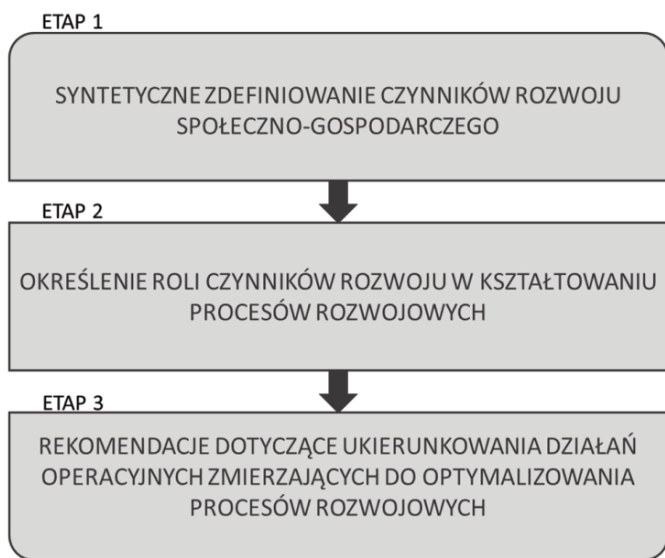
ETAP 1

SYNTETYCZNE ZDEFINIOWANIE CZYNNIKÓW ROZWOJU SPOŁECZNO-GOSPODARCZEGO

ETAP 2

OKREŚLENIE ROLI CZYNNIKÓW ROZWOJU W KSZTAŁTOWANIU PROCESÓW ROZWOJOWYCH

ETAP 3

REKOMENDACJE DOTYCZĄCE UKIERUNKOWANIA DZIAŁAŃ OPERACYJNYCH ZMIERZAJĄCYCH DO OPTYMALIZOWANIA PROCESÓW ROZWOJOWYCH